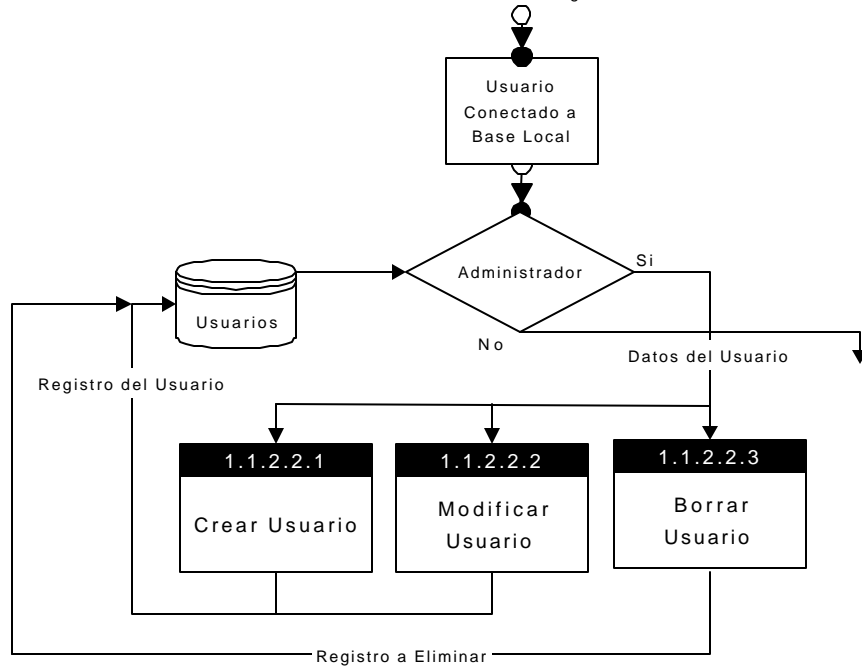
Usuario Conectado a Base Local

Usuarios

Administrador

Si

No

Datos del Usuario

Registro del Usuario

1.1.2.2.1

Crear Usuario

1.1.2.2.2

Modificar Usuario

1.1.2.2.3

Borrar Usuario

Registro a Eliminar